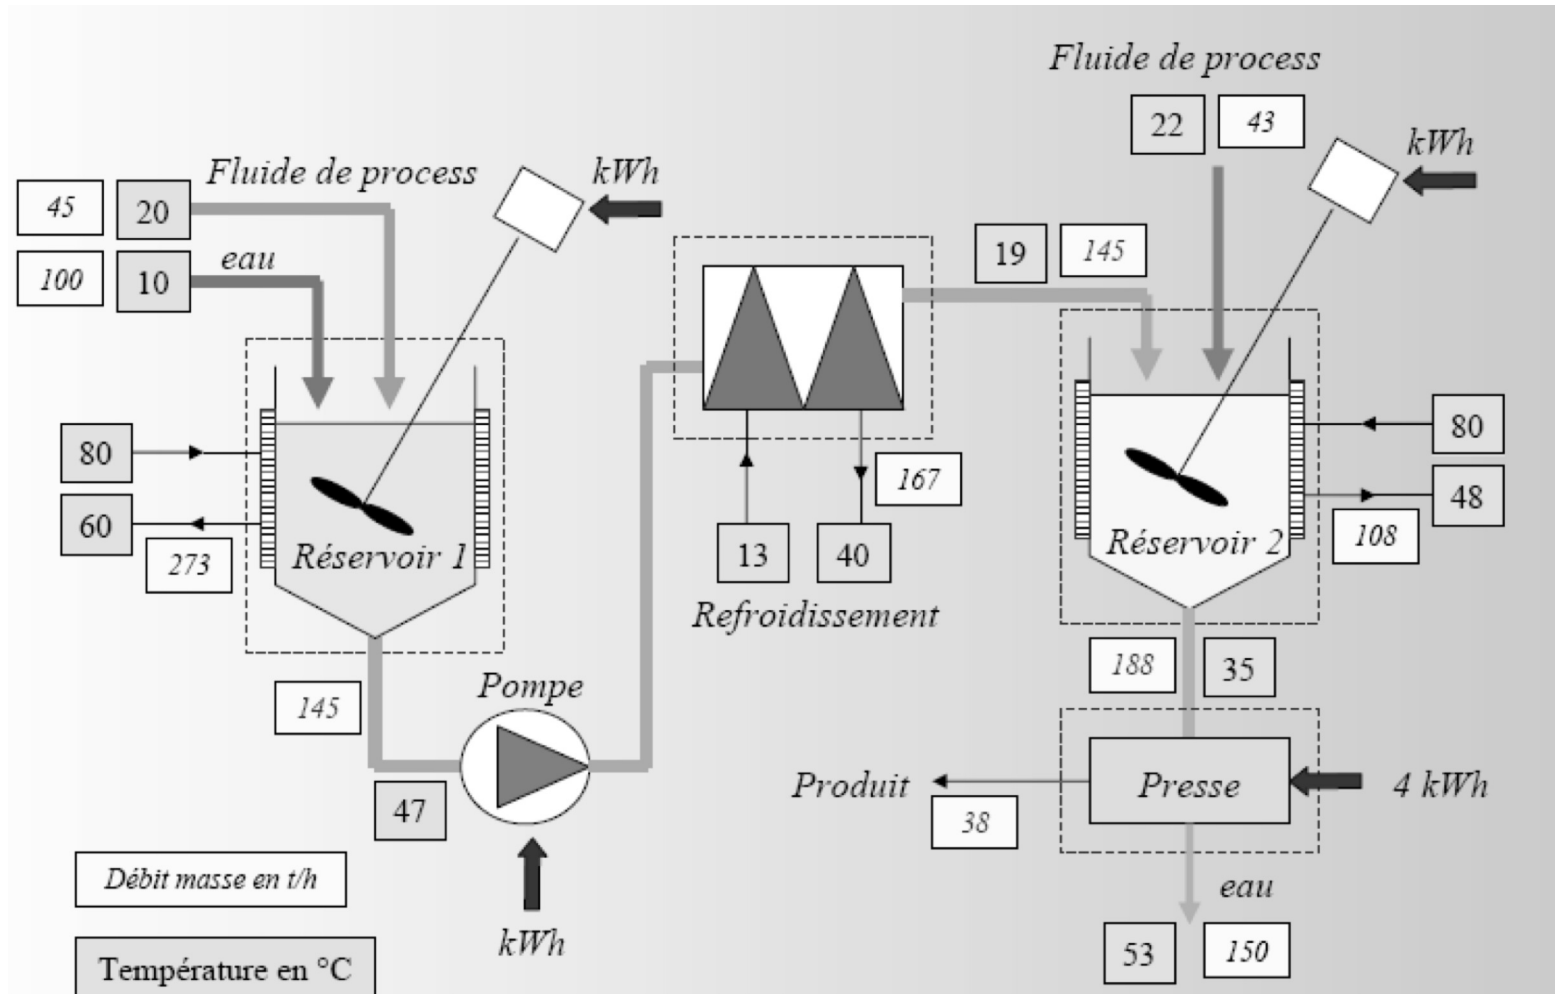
Fluide de process

22 43

kWh

Fluide de process

kWh

45 20

100 10

eau

19 145

80

60

273

Réservoir 1

13 40

167

Refroidissement

80

48

108

Réservoir 2

188 35

145

Pompe

47

Produit

38

Presse

4 kWh

eau

53 150

Débit masse en t/h

Température en °C

kWh